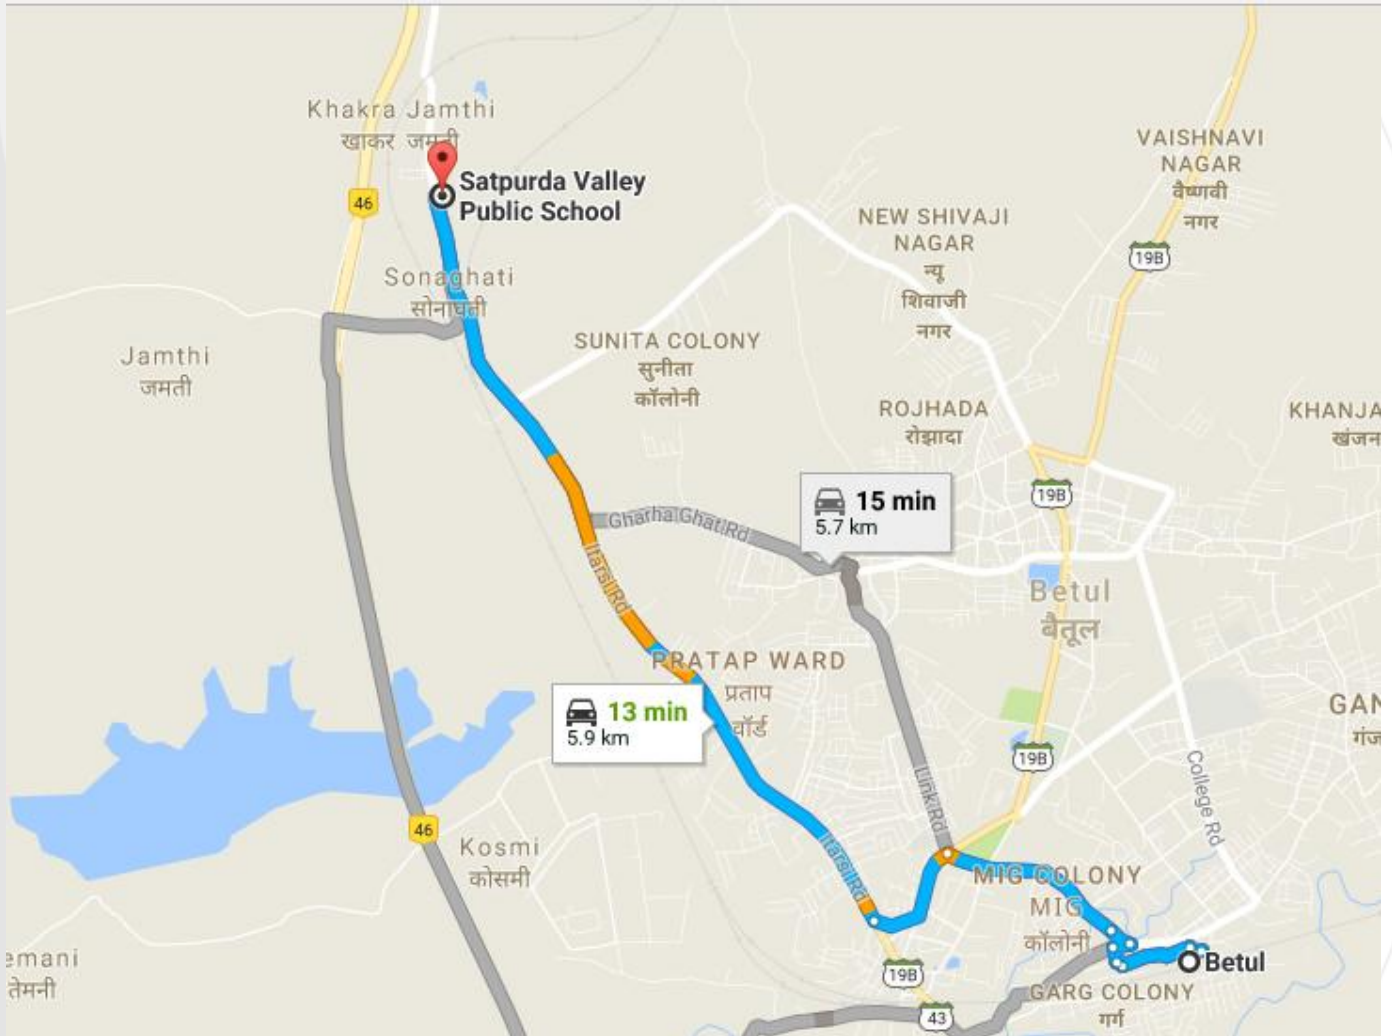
Khakra Jamthi
खाकर जमथी
Satpurda Valley Public School
46
Sonaghati
सोनाघाटी
Jamthi
जमती
SUNITA COLONY
सुनीता कॉलोनी
NEW SHIVAJI NAGAR
न्यू शिवाजी नगर
VAISHNAVI NAGAR
वैष्णवी नगर
19B
ROJHADA
रोझादा
KHANJA
खंजन
19B
Gharha Ghat Rd
15 min
5.7 km
Itarsi Rd
Betul
बैतूल
PRATAP WARD
प्रताप वॉर्ड
13 min
5.9 km
GAN
गंज
19B
Link Rd
College Rd
46
Kosmi
कोसमी
Itarsi Rd
MIG COLONY
MIG कॉलोनी
Betul
emani
तेमनी
19B
GARG COLONY
गर्ग
43